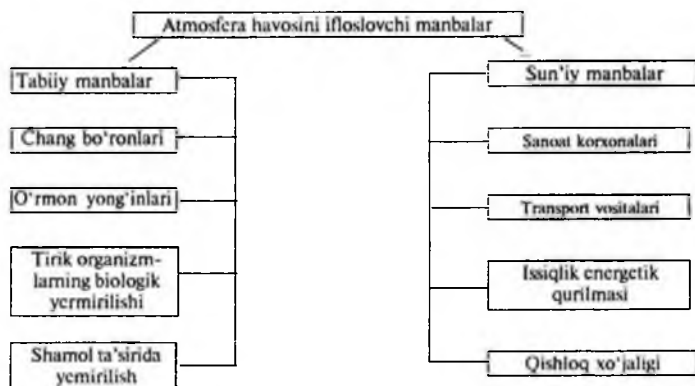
Atmosfera havosini ifloslovchi manbalar

Tabiiy manbalar

Chang bo'ronlari

O'rmon yong'inlari

Tirik organizmlarning biologik yemirilishi

Shamol ta'sirida yemirilish

Sun'iy manbalar

Sanoat korxonalari

Transport vositalari

Issiqlik energetik qurilmasi

Qishloq xo'jaligi